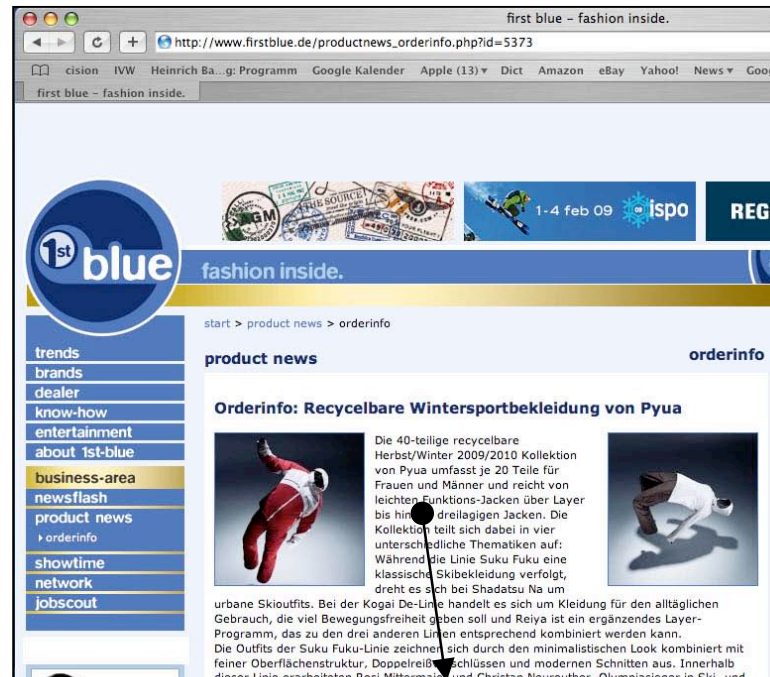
first blue - fashion inside.

http://www.firstblue.de/productnews_orderinfo.php?id=5373

cision IVW Heinrich Ba...g: Programm Google Kalender Apple (13) ▾ Dict Amazon eBay Yahoo! News ▾ Goo

first blue - fashion inside.

1-4 feb 09 ispo

REG

1st blue

fashion inside.

start > product news > orderinfo

trends
brands
dealer
know-how
entertainment
about 1st-blue
business-area
newsflash
product news
› orderinfo
showtime
network
jobscout

product news

orderinfo

Orderinfo: Recycelbare Wintersportbekleidung von Pyua

Die 40-teilige recycelbare Herbst/Winter 2009/2010 Kollektion von Pyua umfasst je 20 Teile für Frauen und Männer und reicht von leichten Funktions-Jacken über Layer bis hin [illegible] dreilagigen Jacken. Die Kollektion teilt sich dabei in vier unterschiedliche Thematiken auf: Während die Linie Suku Fuku eine klassische Skibekleidung verfolgt, dreht es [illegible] bei Shadatsu Na um urbane Skioutfits. Bei der Kogai De-Linie handelt es sich um Kleidung für den alltäglichen Gebrauch, die viel Bewegungsfreiheit geben soll und Reiya ist ein ergänzendes Layer-Programm, das zu den drei anderen Linien entsprechend kombiniert werden kann.
Die Outfits der Suku Fuku-Linie zeichnen sich durch den minimalistischen Look kombiniert mit feiner Oberflächenstruktur, Doppelreißverschlüssen und modernen Schnitten aus. Innerhalb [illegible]